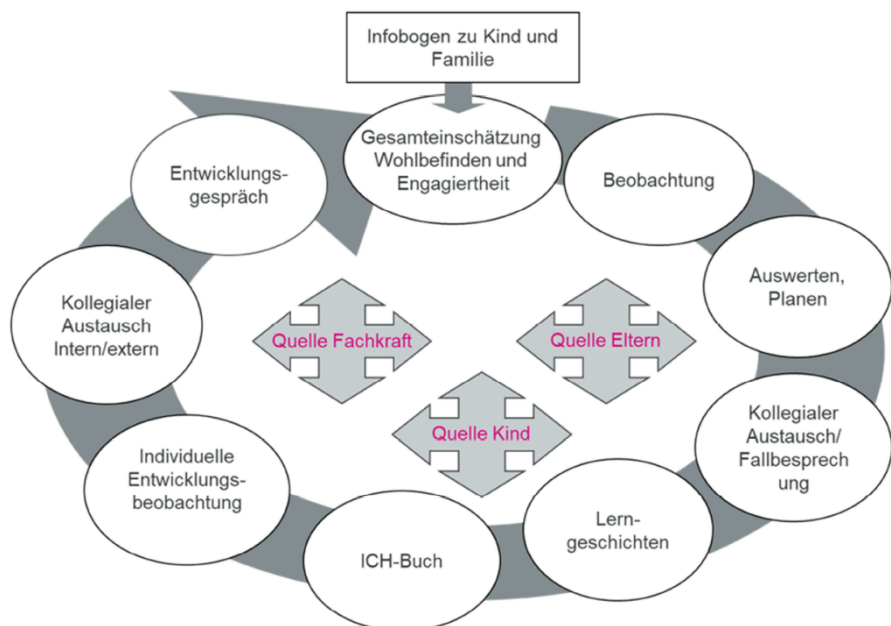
Infobogen zu Kind und Familie

Gesamteinschätzung Wohlbefinden und Engagiertheit

Beobachtung

Auswerten, Planen

Kollegialer Austausch/ Fallbesprech ung

Lerngeschichten

ICH-Buch

Individuelle Entwicklungsbeobachtung

Kollegialer Austausch Intern/extern

Entwicklungsgespräch

Quelle Fachkraft

Quelle Eltern

Quelle Kind